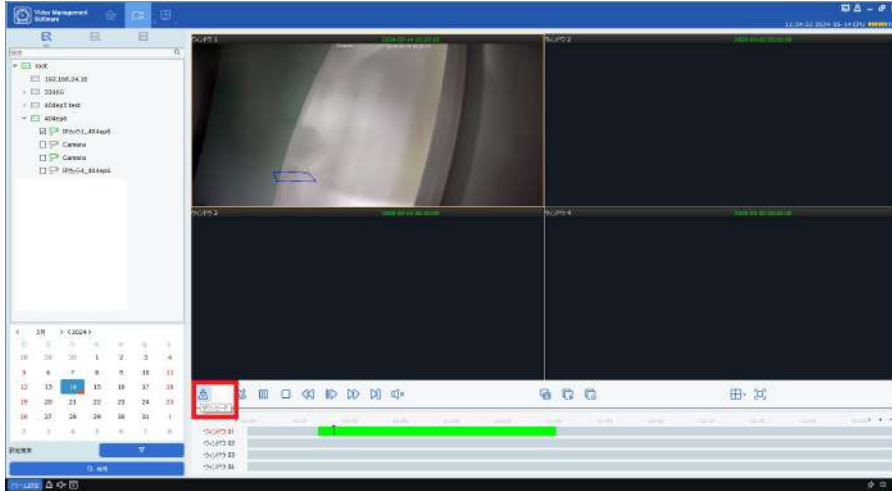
Video Management Software

11:34:32 2024-05-14 CPU

検索

root

192.168.24.16

3246G

60dep5 test

404ep6

IPカメラ1_404ep6

Camera

Camera

IPカメラ4_404ep6

ウィンドウ 1

2024-05-14 10:25:10

ウィンドウ 2

ウィンドウ 3

ウィンドウ 4

< 5月 > <2024>

| | | | | | | |
|---|---|---|---|---|---|---|
| 28 | 29 | 30 | 1 | 2 | 3 | 4 |
| 5 | 6 | 7 | 8 | 9 | 10 | 11 |
| 12 | 13 | 14 | 15 | 16 | 17 | 18 |
| 19 | 20 | 21 | 22 | 23 | 24 | 25 |
| 26 | 27 | 28 | 29 | 30 | 31 | 1 |
| 2 | 3 | 4 | 5 | 6 | 7 | 8 |

録画検索

Q 検索

ダウンロード

ウィンドウ 01

ウィンドウ 02

ウィンドウ 03

ウィンドウ 04